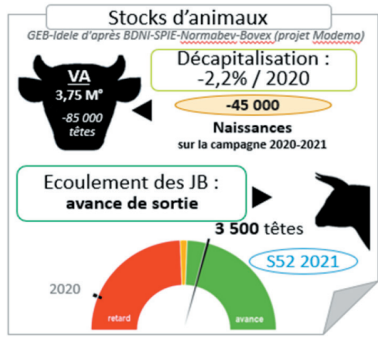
Stocks d'animaux

GEB-Idele d'après BDNI-SPIE-Normabev-Bovex (projet Modemo)

VA
3,75 M°
-85 000 têtes

Décapitalisation :
-2,2% / 2020

-45 000
Naissances
sur la campagne 2020-2021

Ecoulement des JB :
avance de sortie

3 500 têtes

S52 2021

2020

retard

avance